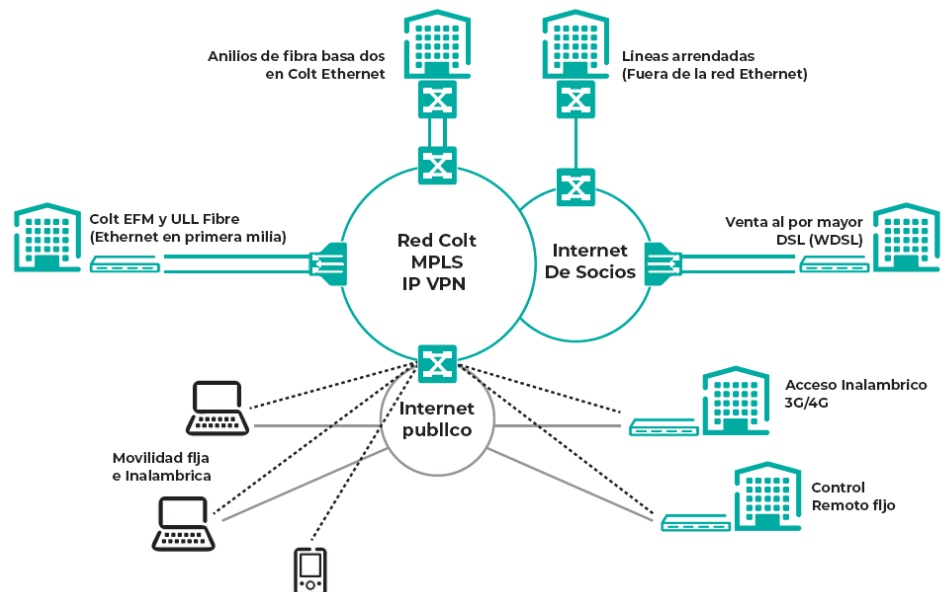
Anilios de fibra basa dos en Colt Ethernet

Lineas arrendadas (Fuera de la red Ethernet)

Colt EFM y ULL Fibre (Ethernet en primera milia)

Red Colt MPLS IP VPN

Internet De Socios

Venta al por mayor DSL (WDSL)

Internet publlco

Acceso Inalambrico 3G/4G

Movilidad flja e Inalambrica

Control Remoto fljo